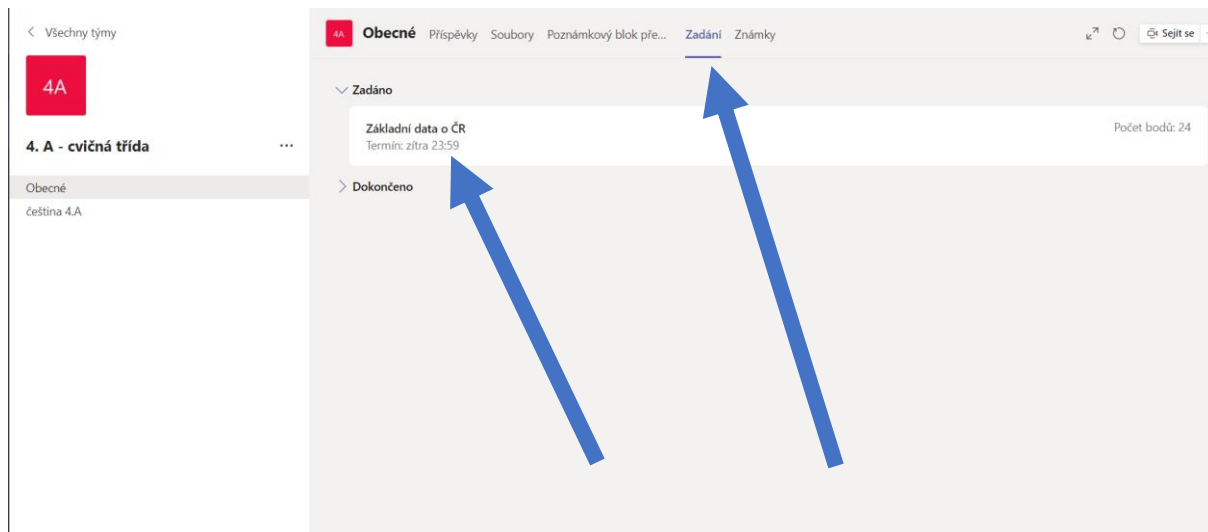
< Všechny týmy

4A

4. A - cvičná třída ...

Obecné

čeština 4.A

4A Obecné Příspěvky Soubory Poznámkový blok pře... Zadání Známky

Sejít se

Zadáno

Základní data o ČR
Termín: zítra 23:59

Počet bodů: 24

Dokončeno